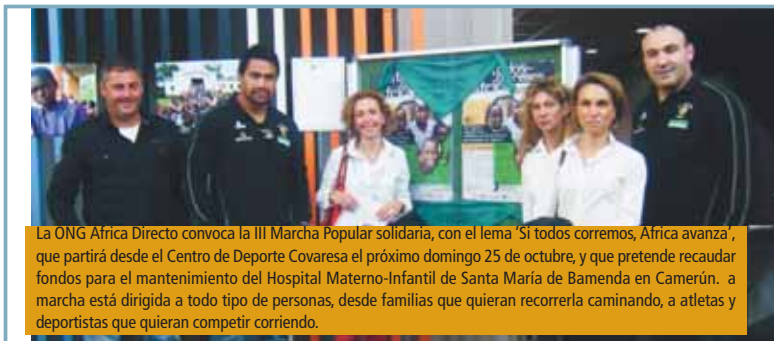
La ONG África Directo convoca la III Marcha Popular solidaria, con el lema 'Si todos corremos, África avanza', que partirá desde el Centro de Deporte Covaresa el próximo domingo 25 de octubre, y que pretende recaudar fondos para el mantenimiento del Hospital Materno-Infantil de Santa María de Bamenda en Camerún. a marcha está dirigida a todo tipo de personas, desde familias que quieran recorrerla caminando, a atletas y deportistas que quieran competir corriendo.